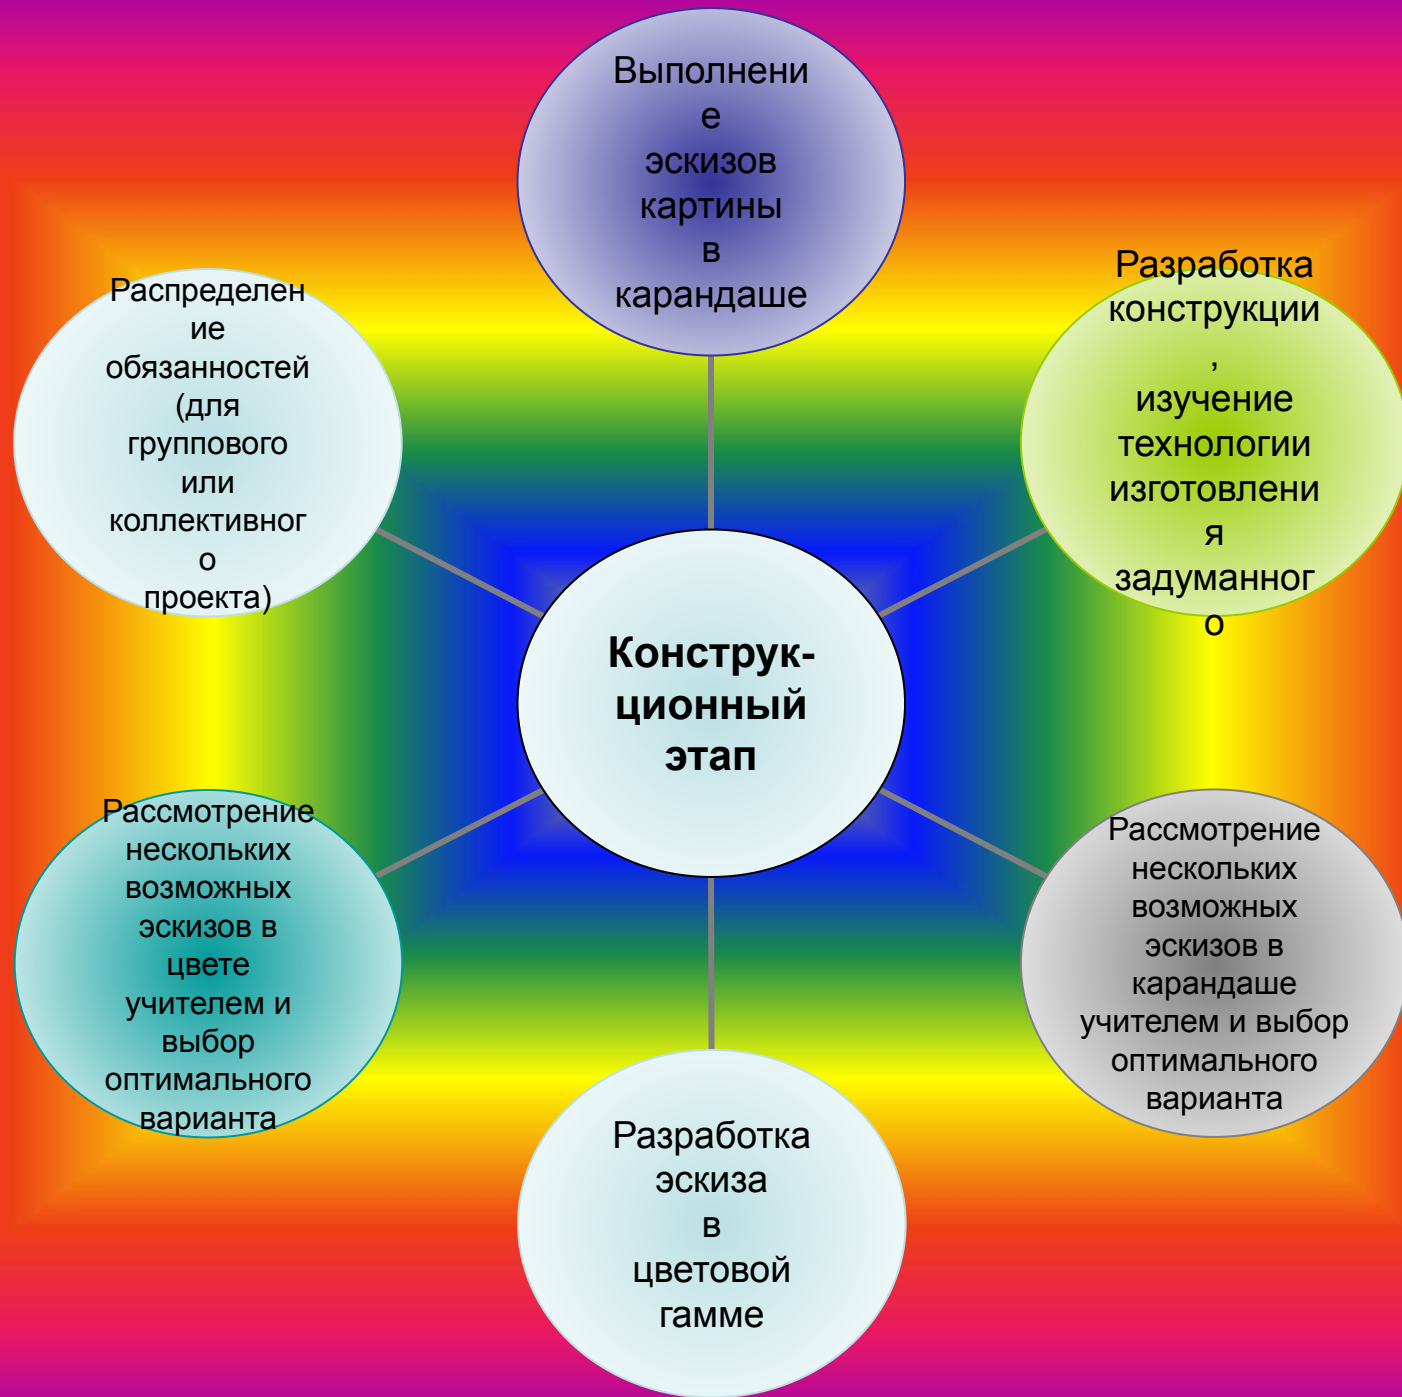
Выполнение эскизов картины в карандаше

Распределение обязанностей (для группового или коллективного проекта)

Разработка конструкции, изучение технологии изготовления задуманного

Конструк-ционный этап

Рассмотрение нескольких возможных эскизов в цвете учителем и выбор оптимального варианта

Рассмотрение нескольких возможных эскизов в карандаше учителем и выбор оптимального варианта

Разработка эскиза в цветовой гамме